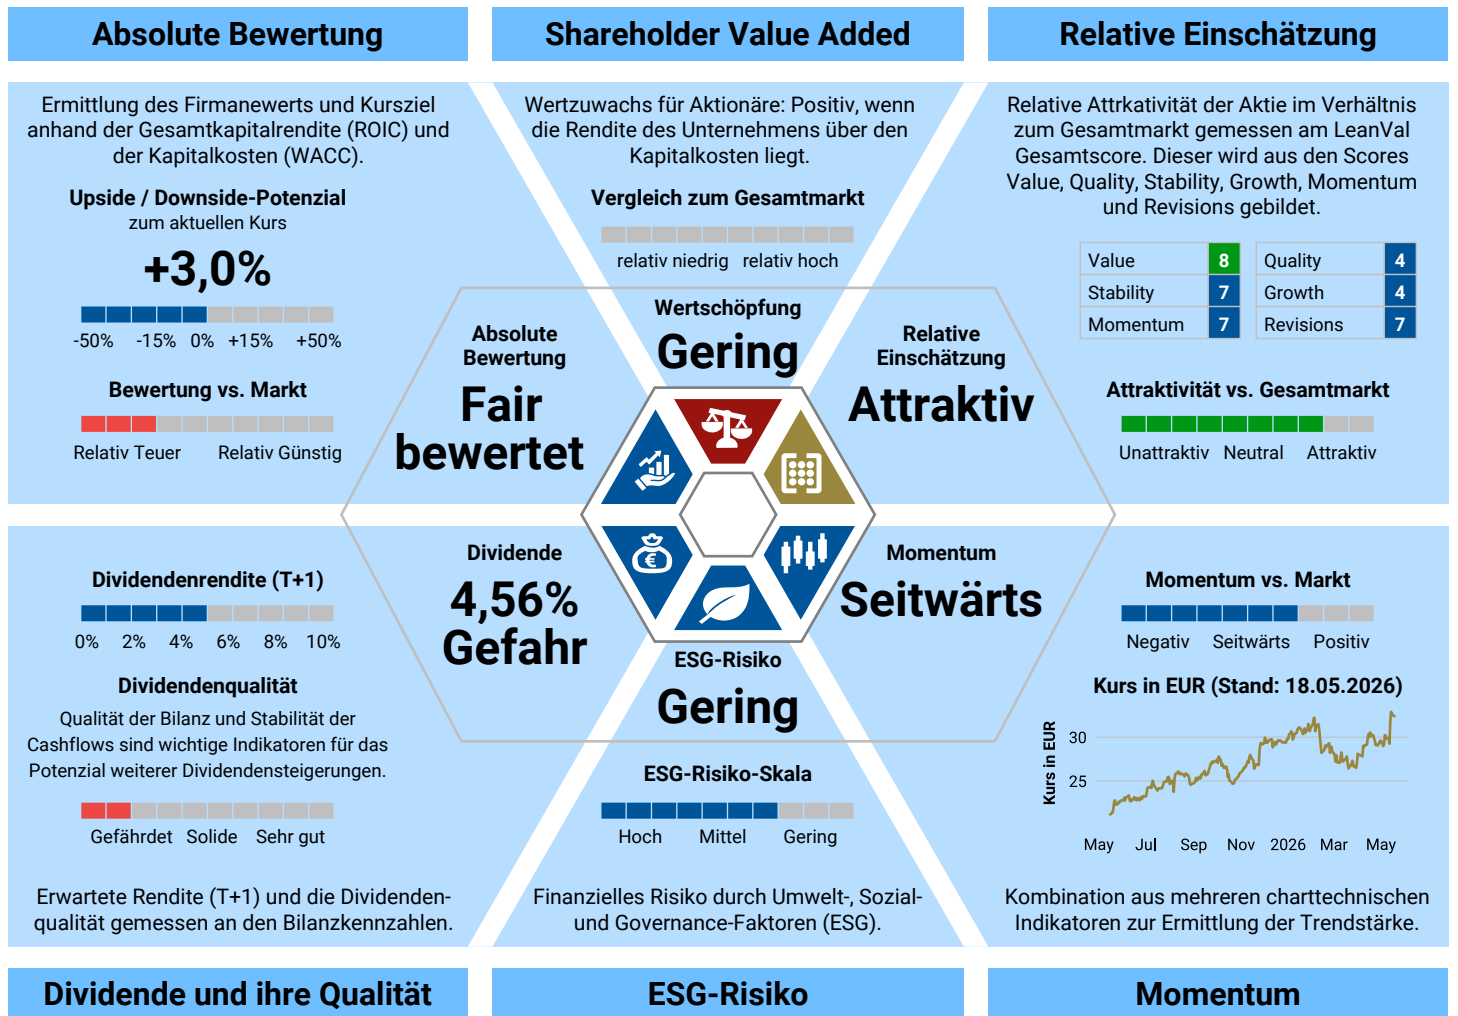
Absolute Bewertung

Shareholder Value Added

Relative Einschätzung

Ermittlung des Firmanewerts und Kursziel anhand der Gesamtkapitalrendite (ROIC) und der Kapitalkosten (WACC).

Upside / Downside-Potenzial
zum aktuellen Kurs

+3,0%

-50% -15% 0% +15% +50%

Bewertung vs. Markt

Relativ Teuer Relativ Günstig

Wertzuwachs für Aktionäre: Positiv, wenn die Rendite des Unternehmens über den Kapitalkosten liegt.

Vergleich zum Gesamtmarkt

relativ niedrig relativ hoch

Relative Attrkativität der Aktie im Verhältnis zum Gesamtmarkt gemessen am LeanVal Gesamtscore. Dieser wird aus den Scores Value, Quality, Stability, Growth, Momentum und Revisions gebildet.

| Value | 8 | Quality | 4 |
|---|---|---|---|
| Stability | 7 | Growth | 4 |
| Momentum | 7 | Revisions | 7 |

Attraktivität vs. Gesamtmarkt

Unattraktiv Neutral Attraktiv

Absolute Bewertung
Fair bewertet

Wertschöpfung
Gering

Relative Einschätzung
Attraktiv

Dividende
4,56%
Gefahr

ESG-Risiko
Gering

Momentum
Seitwärts

Dividendenrendite (T+1)

0% 2% 4% 6% 8% 10%

Dividendenqualität

Qualität der Bilanz und Stabilität der Cashflows sind wichtige Indikatoren für das Potenzial weiterer Dividendensteigerungen.

Gefährdet Solide Sehr gut

Erwartete Rendite (T+1) und die Dividendenqualität gemessen an den Bilanzkennzahlen.

ESG-Risiko-Skala

Hoch Mittel Gering

Finanzielles Risiko durch Umwelt-, Sozial- und Governance-Faktoren (ESG).

Momentum vs. Markt

Negativ Seitwärts Positiv

Kurs in EUR (Stand: 18.05.2026)

Kurs in EUR
30
25
May Jul Sep Nov 2026 Mar May

Kombination aus mehreren charttechnischen Indikatoren zur Ermittlung der Trendstärke.

Dividende und ihre Qualität

ESG-Risiko

Momentum